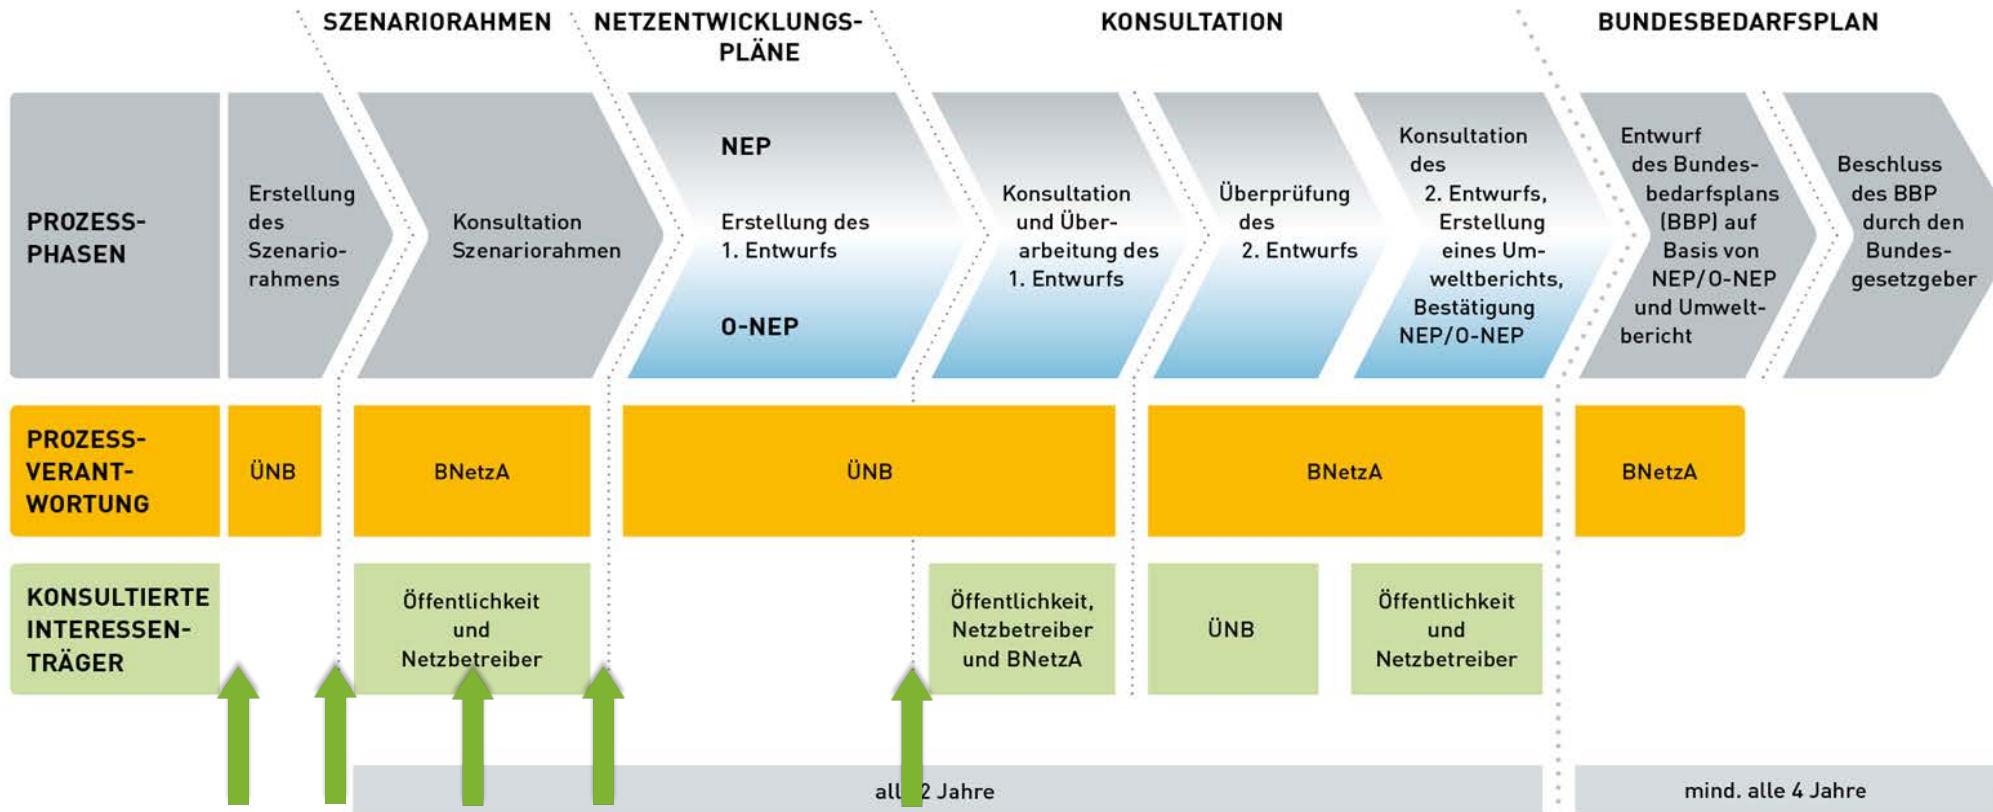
SZENARIORAHMEN

NETZENTWICKLUNGSPLÄNE

KONSULTATION

BUNDESBEDARFSPLAN

PROZESSPHASEN

Erstellung des Szenariorahmens

Konsultation Szenariorahmen

NEP

Erstellung des 1. Entwurfs

O-NEP

Konsultation und Überarbeitung des 1. Entwurfs

Überprüfung des 2. Entwurfs

Konsultation des 2. Entwurfs, Erstellung eines Umweltberichts, Bestätigung NEP/O-NEP

Entwurf des Bundesbedarfsplans (BBP) auf Basis von NEP/O-NEP und Umweltbericht

Beschluss des BBP durch den Bundesgesetzgeber

PROZESSVERANTWORTUNG

ÜNB

BNetzA

ÜNB

BNetzA

BNetzA

KONSULTIERTE INTERESSENTRÄGER

Öffentlichkeit und Netzbetreiber

Öffentlichkeit, Netzbetreiber und BNetzA

ÜNB

Öffentlichkeit und Netzbetreiber

all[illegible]2 Jahre

mind. alle 4 Jahre